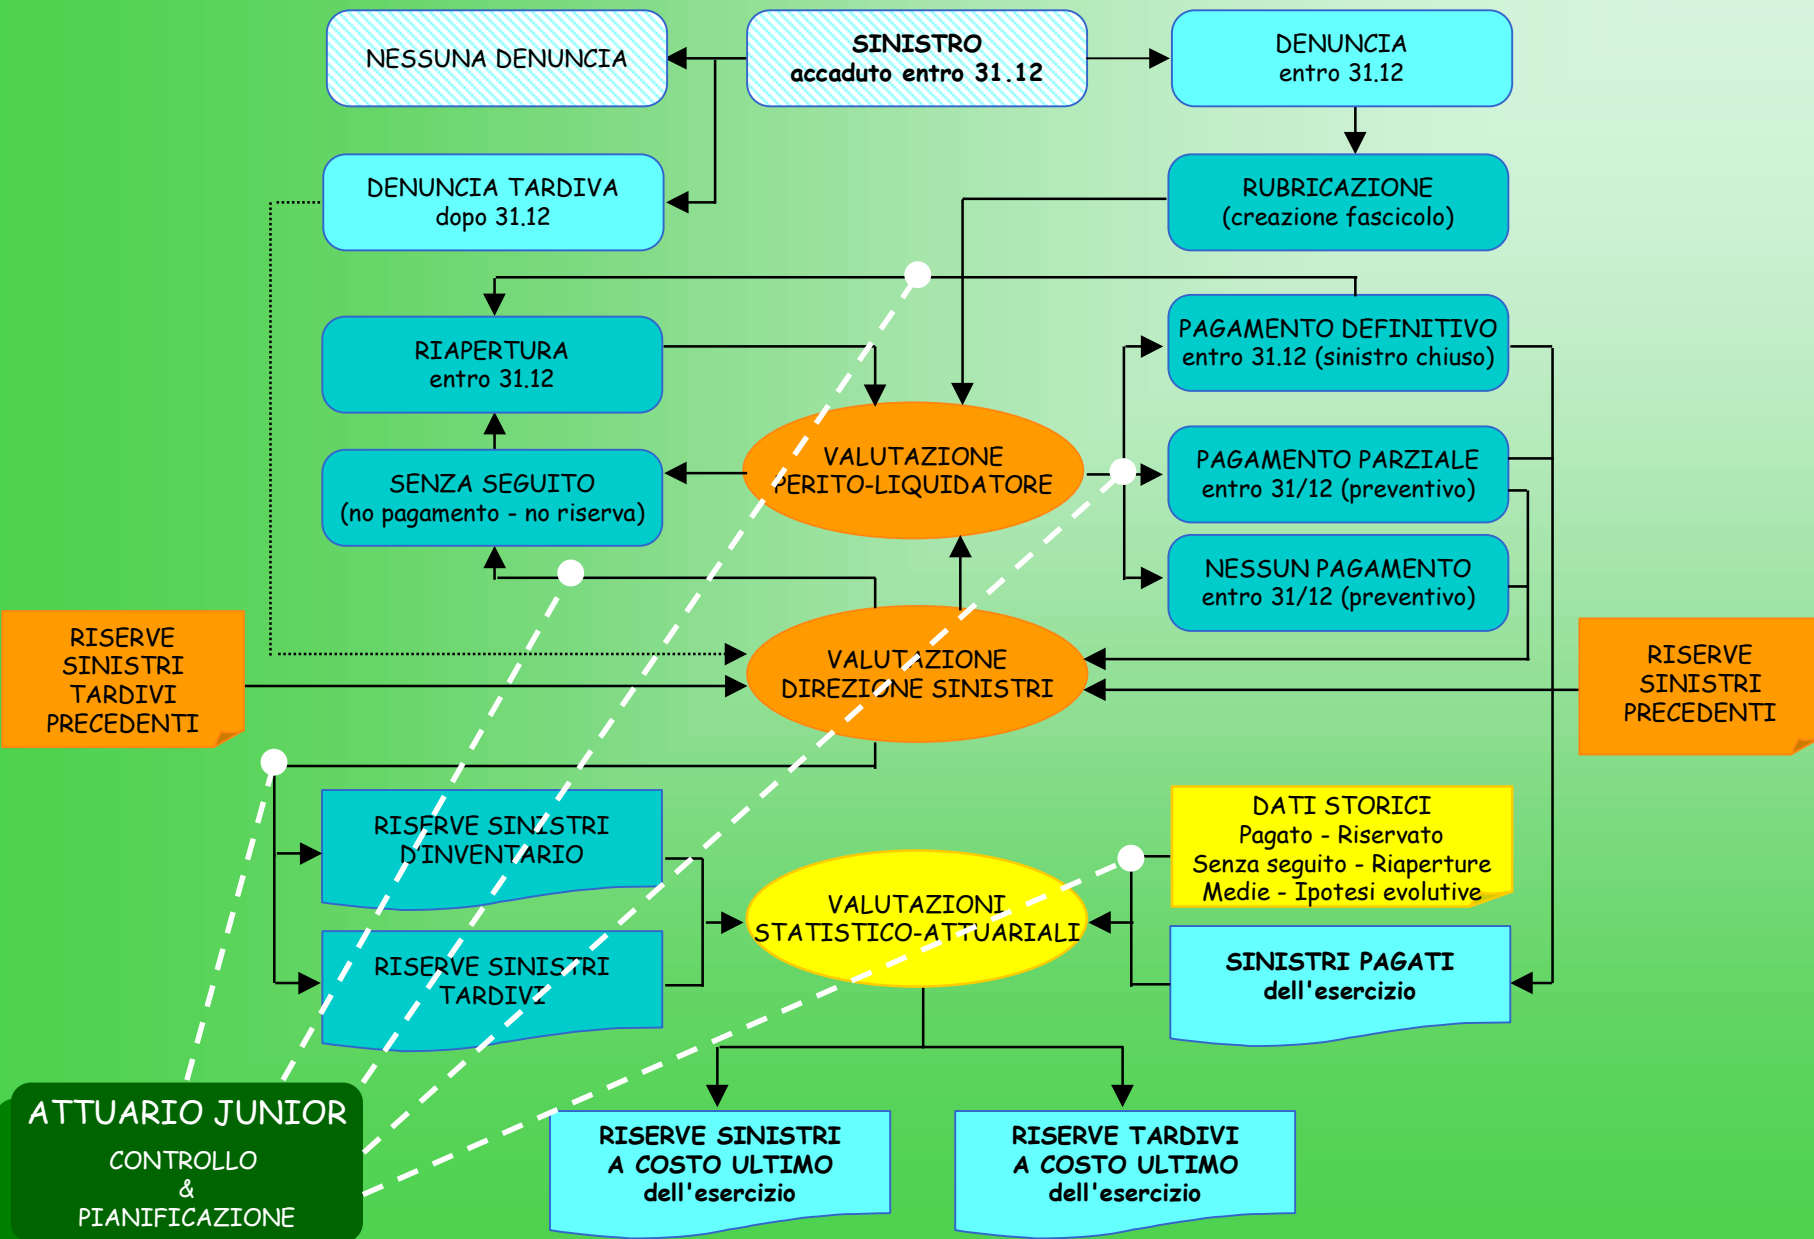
NESSUNA DENUNCIA

SINISTRO
accaduto entro 31.12

DENUNCIA
entro 31.12

DENUNCIA TARDIVA
dopo 31.12

RUBRICAZIONE
(creazione fascicolo)

RIAPERTURA
entro 31.12

PAGAMENTO DEFINITIVO
entro 31.12 (sinistro chiuso)

VALUTAZIONE
PERITO-LIQUIDATORE

SENZA SEGUITO
(no pagamento - no riserva)

PAGAMENTO PARZIALE
entro 31/12 (preventivo)

NESSUN PAGAMENTO
entro 31/12 (preventivo)

RISERVE
SINISTRI
TARDIVI
PRECEDENTI

VALUTAZIONE
DIREZIONE SINISTRI

RISERVE
SINISTRI
PRECEDENTI

RISERVE SINISTRI
D'INVENTARIO

DATI STORICI
Pagato - Riservato
Senza seguito - Riaperture
Medie - Ipotesi evolutive

VALUTAZIONI
STATISTICO-ATTUARIALI

RISERVE SINISTRI
TARDIVI

SINISTRI PAGATI
dell'esercizio

ATTUARIO JUNIOR
CONTROLLO
&
PIANIFICAZIONE

RISERVE SINISTRI
A COSTO ULTIMO
dell'esercizio

RISERVE TARDIVI
A COSTO ULTIMO
dell'esercizio